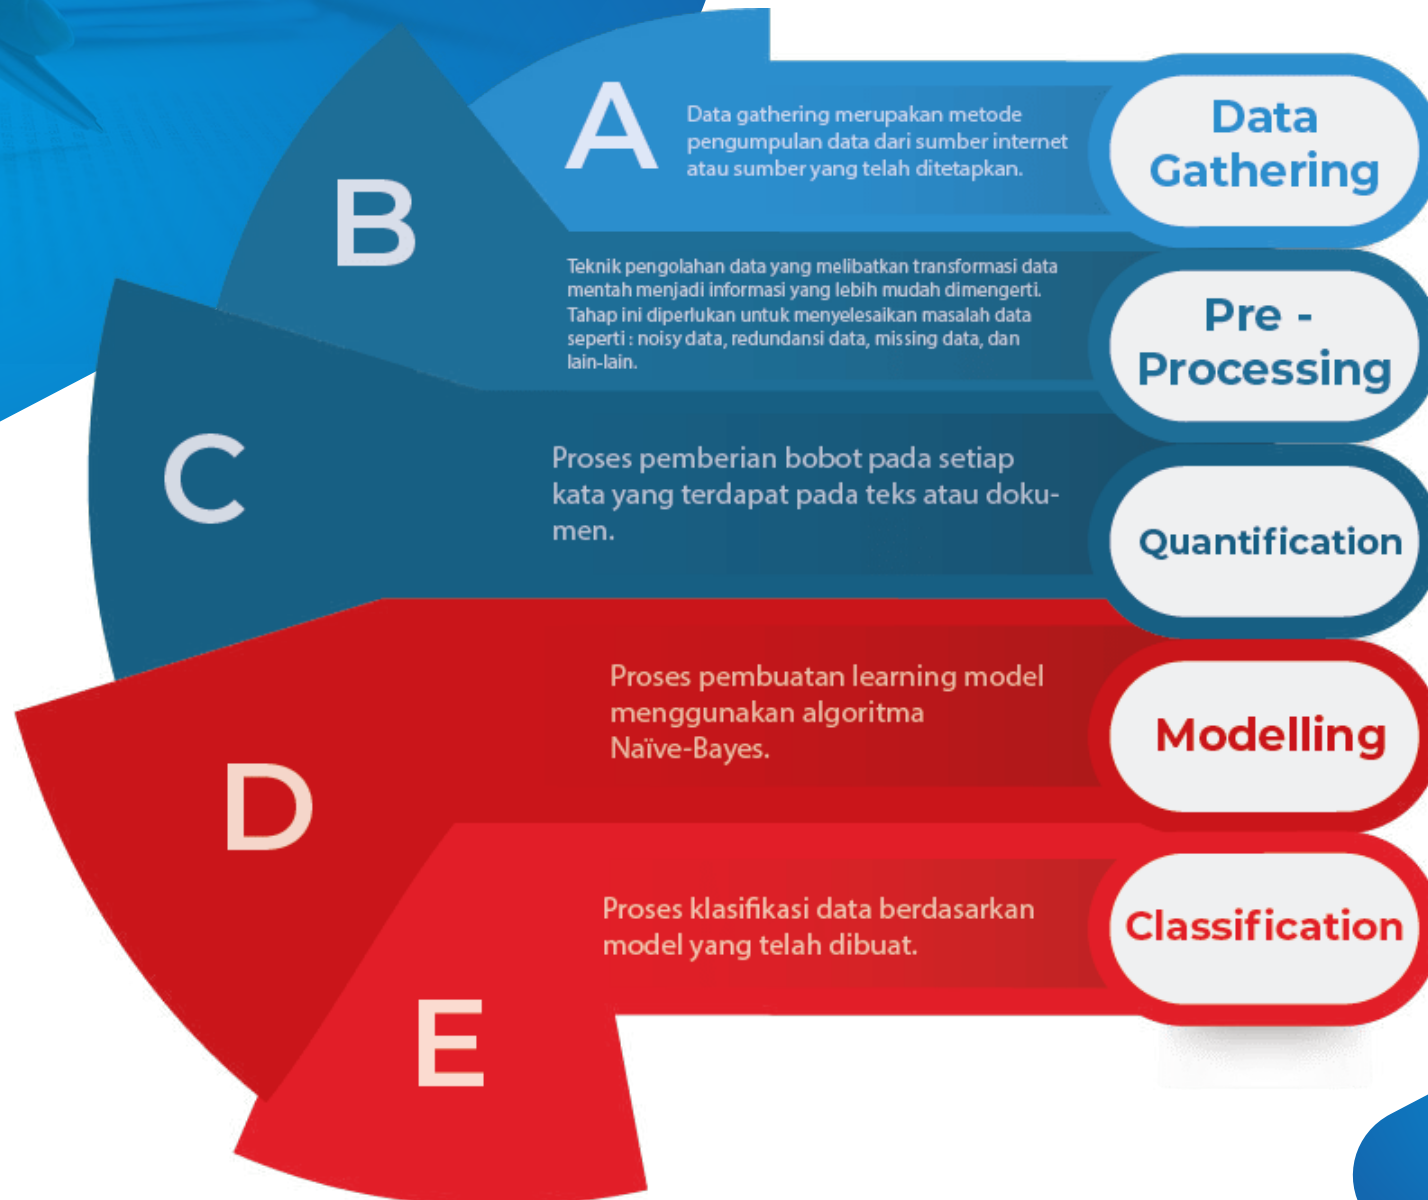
A

Data gathering merupakan metode pengumpulan data dari sumber internet atau sumber yang telah ditetapkan.

Data Gathering

B

Teknik pengolahan data yang melibatkan transformasi data mentah menjadi informasi yang lebih mudah dimengerti. Tahap ini diperlukan untuk menyelesaikan masalah data seperti : noisy data, redundansi data, missing data, dan lain-lain.

Pre - Processing

C

Proses pemberian bobot pada setiap kata yang terdapat pada teks atau dokumen.

Quantification

D

Proses pembuatan learning model menggunakan algoritma Naïve-Bayes.

Modelling

E

Proses klasifikasi data berdasarkan model yang telah dibuat.

Classification